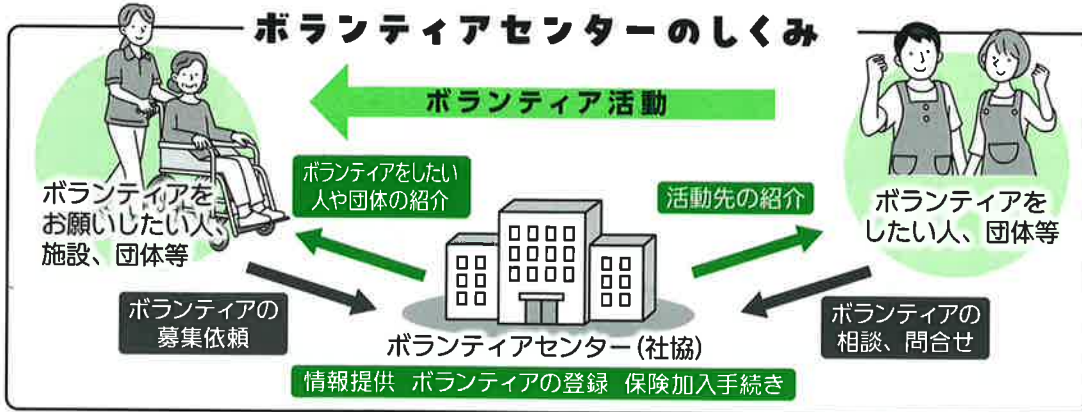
ボランティアセンターのしくみ

ボランティア活動

ボランティアをお願いしたい人、施設、団体等

ボランティアをしたい人や団体の紹介

活動先の紹介

ボランティアをしたい人、団体等

ボランティアの募集依頼

ボランティアセンター(社協)

ボランティアの相談、問合せ

情報提供　ボランティアの登録　保険加入手続き